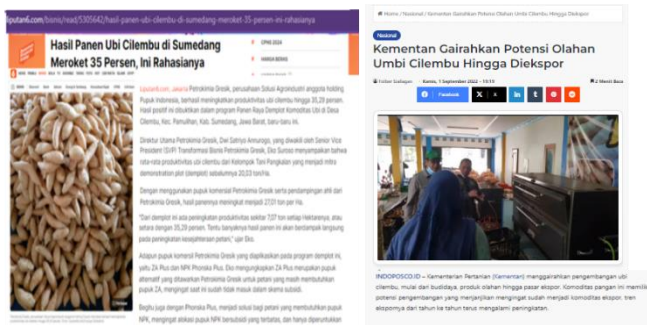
liputan6.com/bisnis/read/5305642/hasil-panen-ubi-cilembu-di-sumedang-meroket-35-persen-ini-rahasianya

Hasil Panen Ubi Cilembu di Sumedang Meroket 35 Persen, Ini Rahasianya

CPNS 2024

HARGA EMAS

Liputan6.com, Jakarta Petrokimia Gresik, perusahaan Solusi Agroindustri anggota holding Pupuk Indonesia, berhasil meningkatkan produktivitas ubi cilembu hingga 35,29 persen. Hasil positif ini dibuktikan dalam program Panen Raya Demplot Komoditas Ubi di Desa Cilembu, Kec. Pamulihan, Kab. Sumedang, Jawa Barat, baru-baru ini.

Direktur Utama Petrokimia Gresik, Dwi Satriyo Annurogo, yang diwakili oleh Senior Vice President (SVP) Transformasi Bisnis Petrokimia Gresik, Eko Susanto menyampaikan bahwa rata-rata produktivitas ubi cilembu dari Kelompok Tani Pangkalan yang menjadi mitra demonstration plot (demplot) sebelumnya 20,03 ton/Ha.

Dengan menggunakan pupuk komersial Petrokimia Gresik serta pendampingan ahli dari Petrokimia Gresik, hasil panennya meningkat menjadi 27,01 ton per Ha.

"Dari demplot ini ada peningkatan produktivitas sekitar 7,07 ton setiap Hektarenya, atau setara dengan 35,29 persen. Tentu tanyanya hasil panen ini akan berdampak langsung pada peningkatan kesejahteraan petani," ujar Eko.

Adapun pupuk komersil Petrokimia Gresik yang diaplikasikan pada program demplot ini, yaitu ZA Plus dan NPK Phonska Plus. Eko menggungkapkan ZA Plus merupakan pupuk alternatif yang dihasilkan Petrokimia Gresik untuk petani yang masih membutuhkan pupuk ZA, mengingat saat ini sudah tidak masuk dalam skema subsidi.

Begitu juga dengan Phonska Plus, menjadi solusi bagi petani yang membutuhkan pupuk NPK, mengingat alokasi pupuk NPK bersubsidi yang terbatas, dan hanya diperuntukkan

Home / Nasional / Kementan Gairahkan Potensi Olahan Umbi Cilembu Hingga Diekspor

Nasional

Kementan Gairahkan Potensi Olahan Umbi Cilembu Hingga Diekspor

Yolber Siahaan   Kamis, 1 September 2022 – 13:15   2 Menit Baca

Facebook   X

INDOPOSCO.ID – Kementerian Pertanian (Kementan) menggairahkan pengembangan ubi cilembu, mulai dari budidaya, produk olahan hingga pasar ekspor. Komoditas pangan ini memiliki potensi pengembangan yang menjanjikan mengingat sudah menjadi komoditas ekspor, tren ekspornya dari tahun ke tahun terus mengalami peningkatan.